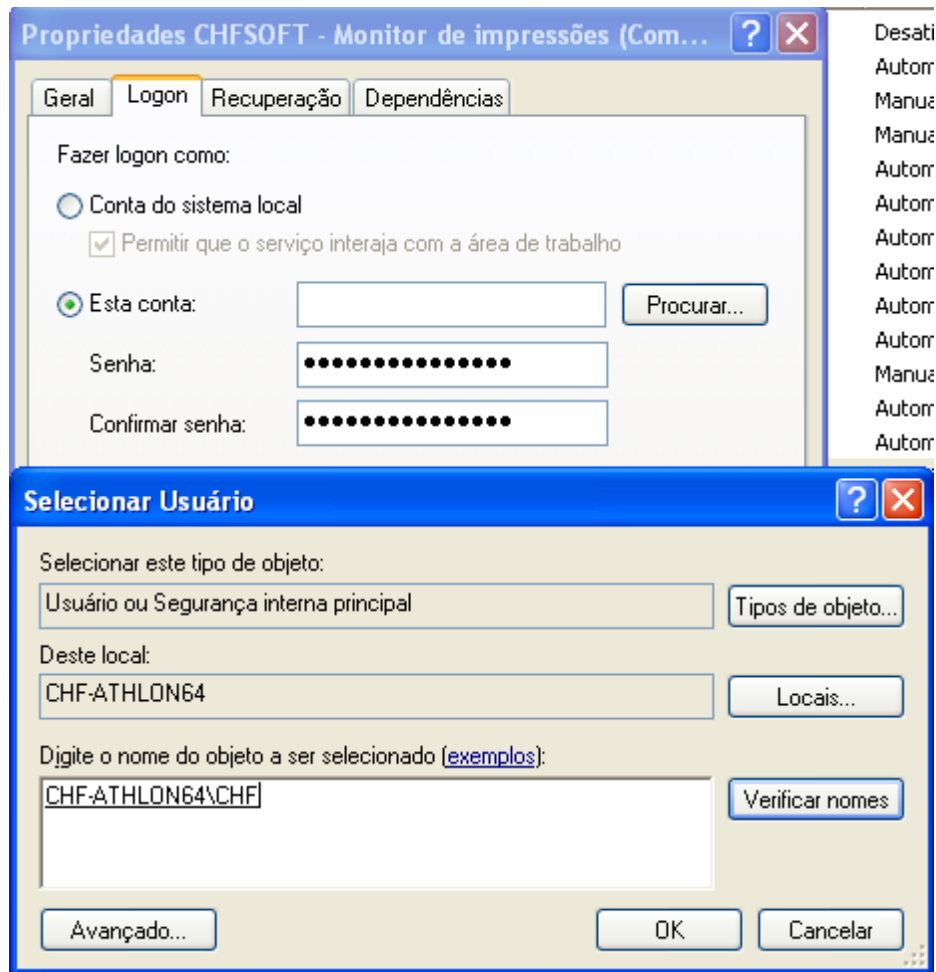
Propriedades CHFSOFT - Monitor de impressões (Com...

Geral | Logon | Recuperação | Dependências

Fazer logon como:

Conta do sistema local

Permitir que o serviço interaja com a área de trabalho

Esta conta:

Procurar...

Senha: ●●●●●●●●●●●●●●●

Confirmar senha: ●●●●●●●●●●●●●●●

Desati
Autom
Manua
Manua
Autom
Autom
Autom
Autom
Autom
Autom
Manua
Autom
Autom

Selecionar Usuário

Selecionar este tipo de objeto:

Usuário ou Segurança interna principal

Tipos de objeto...

Deste local:

CHF-ATHLON64

Locais...

Digite o nome do objeto a ser selecionado (exemplos):

CHF-ATHLON64\CHF

Verificar nomes

Avançado...

OK

Cancelar